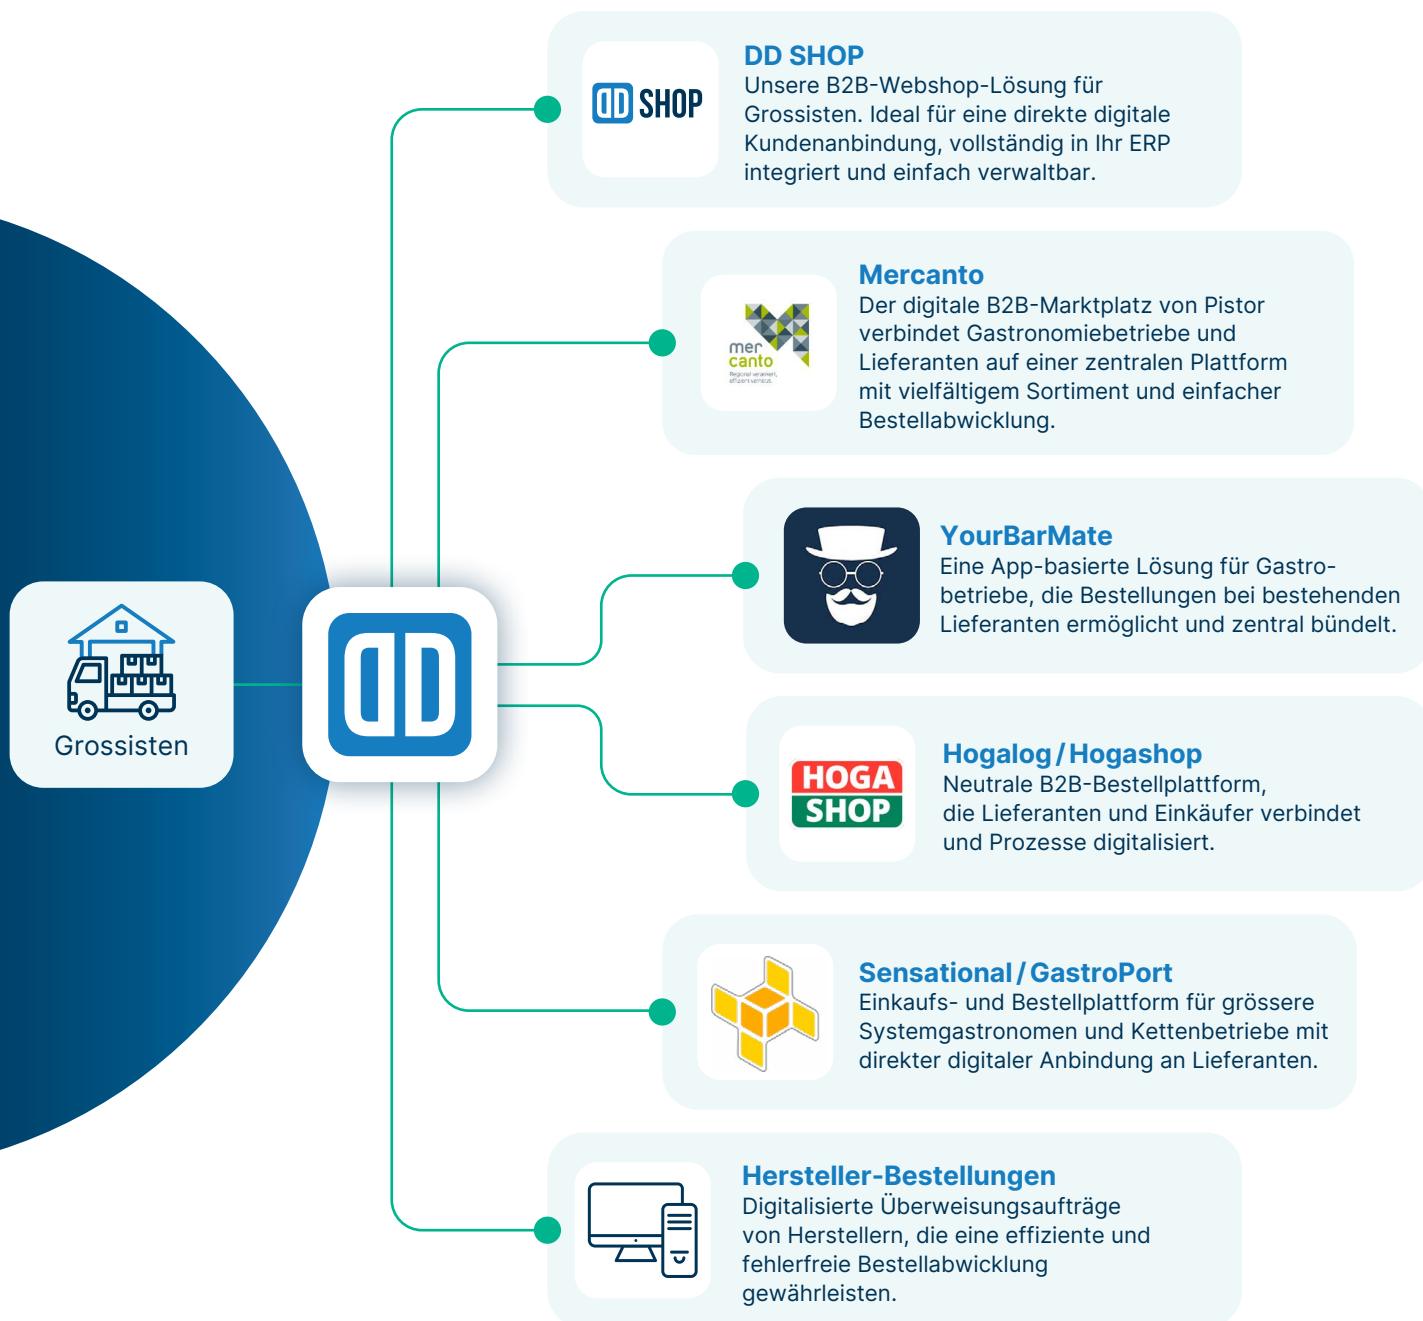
Grossisten

DD SHOP

DD SHOP
Unsere B2B-Webshop-Lösung für Grossisten. Ideal für eine direkte digitale Kundenanbindung, vollständig in Ihr ERP integriert und einfach verwaltbar.

mer canto
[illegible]

Mercanto
Der digitale B2B-Marktplatz von Pistor verbindet Gastronomiebetriebe und Lieferanten auf einer zentralen Plattform mit vielfältigem Sortiment und einfacher Bestellabwicklung.

YourBarMate
Eine App-basierte Lösung für Gastrobetriebe, die Bestellungen bei bestehenden Lieferanten ermöglicht und zentral bündelt.

HOGA SHOP

Hogalog / Hogashop
Neutrale B2B-Bestellplattform, die Lieferanten und Einkäufer verbindet und Prozesse digitalisiert.

Sensational / GastroPort
Einkaufs- und Bestellplattform für grössere Systemgastronomen und Kettenbetriebe mit direkter digitaler Anbindung an Lieferanten.

Hersteller-Bestellungen
Digitalisierte Überweisungsaufträge von Herstellern, die eine effiziente und fehlerfreie Bestellabwicklung gewährleisten.